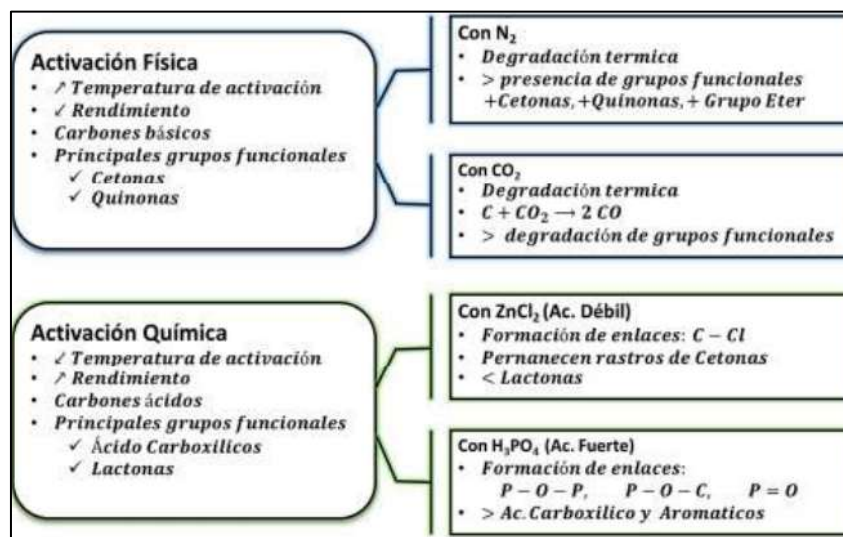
Activación Física
• ↗ Temperatura de activación
• ↙ Rendimiento
• Carbones básicos
• Principales grupos funcionales
  ✓ Cetonas
  ✓ Quinonas

Con $N_2$
• Degradación termica
• > presencia de grupos funcionales +Cetonas, +Quinonas, + Grupo Eter

Con $CO_2$
• Degradación termica
• $C + CO_2 \rightarrow 2\,CO$
• > degradación de grupos funcionales

Activación Química
• ↙ Temperatura de activación
• ↗ Rendimiento
• Carbones ácidos
• Principales grupos funcionales
  ✓ Ácido Carboxilicos
  ✓ Lactonas

Con $ZnCl_2$ (Ac. Débil)
• Formación de enlaces: $C - Cl$
• Pernanecen rastros de Cetonas
• < Lactonas

Con $H_3PO_4$ (Ac. Fuerte)
• Formación de enlaces: $P - O - P$, $P - O - C$, $P = O$
• > Ac. Carboxilico y Aromaticos